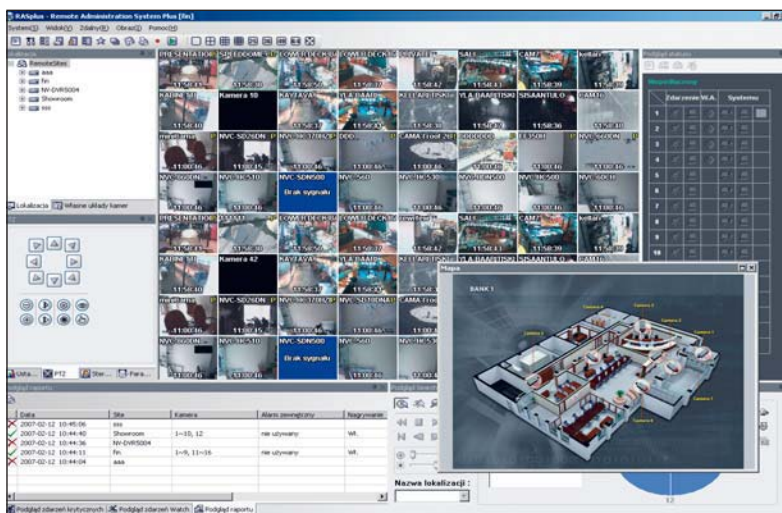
RASplus - Remote Administration System Plus [fin]

System(S) Widok(V) Zdalny(R) Obraz(I) Pomoc(H)

Lokalizacja

RemoteSites
aaa
fin
NV-DVR5004
Showroom
sss

Lokalizacja | Własne układy kamer

PRESENTATION | SPEEDDOME | COWER DECK | COWER DECK | PRIVATE | SALE | CAM7 | kellari
KABINET | Kamera 10 | KAYTAVA | YLA-BAARI | KELLARI | YLA-BAARI | SISAANTULO | CAM10
mini-cama | NVC-SD26DN | NVC-SD1 | | CAMA Front | | | NVC-SD6DN
NVC-S60DN | NVC-SK510 | NVC-SDN500 | NVC-S60 | NVC-SK530 | NVC-SD6DN | NVC-SK500 | NVC-S60
Brak sygnału
PRESENTATION | | | | | | |
KABINET | Kamera 42 | KAYTAVA | YLA-BAARI | KELLARI | YLA-BAARI | SISAANTULO | CAM10
mini-cama | NVC-SD26DN | NVC-SD1 | NVC-SD10DN | CAMA Front
NVC-S60DN | NVC-SK510 | NVC-SDN500 | NVC-S60
Brak sygnału

Podgląd statusu
Nieprzypisany
Zdarzenie | W.A. | Systemu
1 2 3 4 5 6 7 8 9 10

Mapa
BANK 1

Usta... | PTZ | Ster... | Para...

Podgląd raportu

| Data | Site | Kamera | Alarm zewnętrzny | Nagrywanie |
|---|---|---|---|---|
| 2007-02-12 10:45:06 | sss | | | |
| 2007-02-12 10:44:40 | Showroom | 1~10, 12 | nie używany | Wł. |
| 2007-02-12 10:44:36 | NV-DVR5004 | | | |
| 2007-02-12 10:44:13 | fin | 1~9, 11~16 | nie używany | Wł. |
| 2007-02-12 10:44:04 | aaa | | | |

Podgląd zdarzeń krytycznych | Podgląd zdarzeń Watch | Podgląd raportu

Nazwa lokalizacji :

12